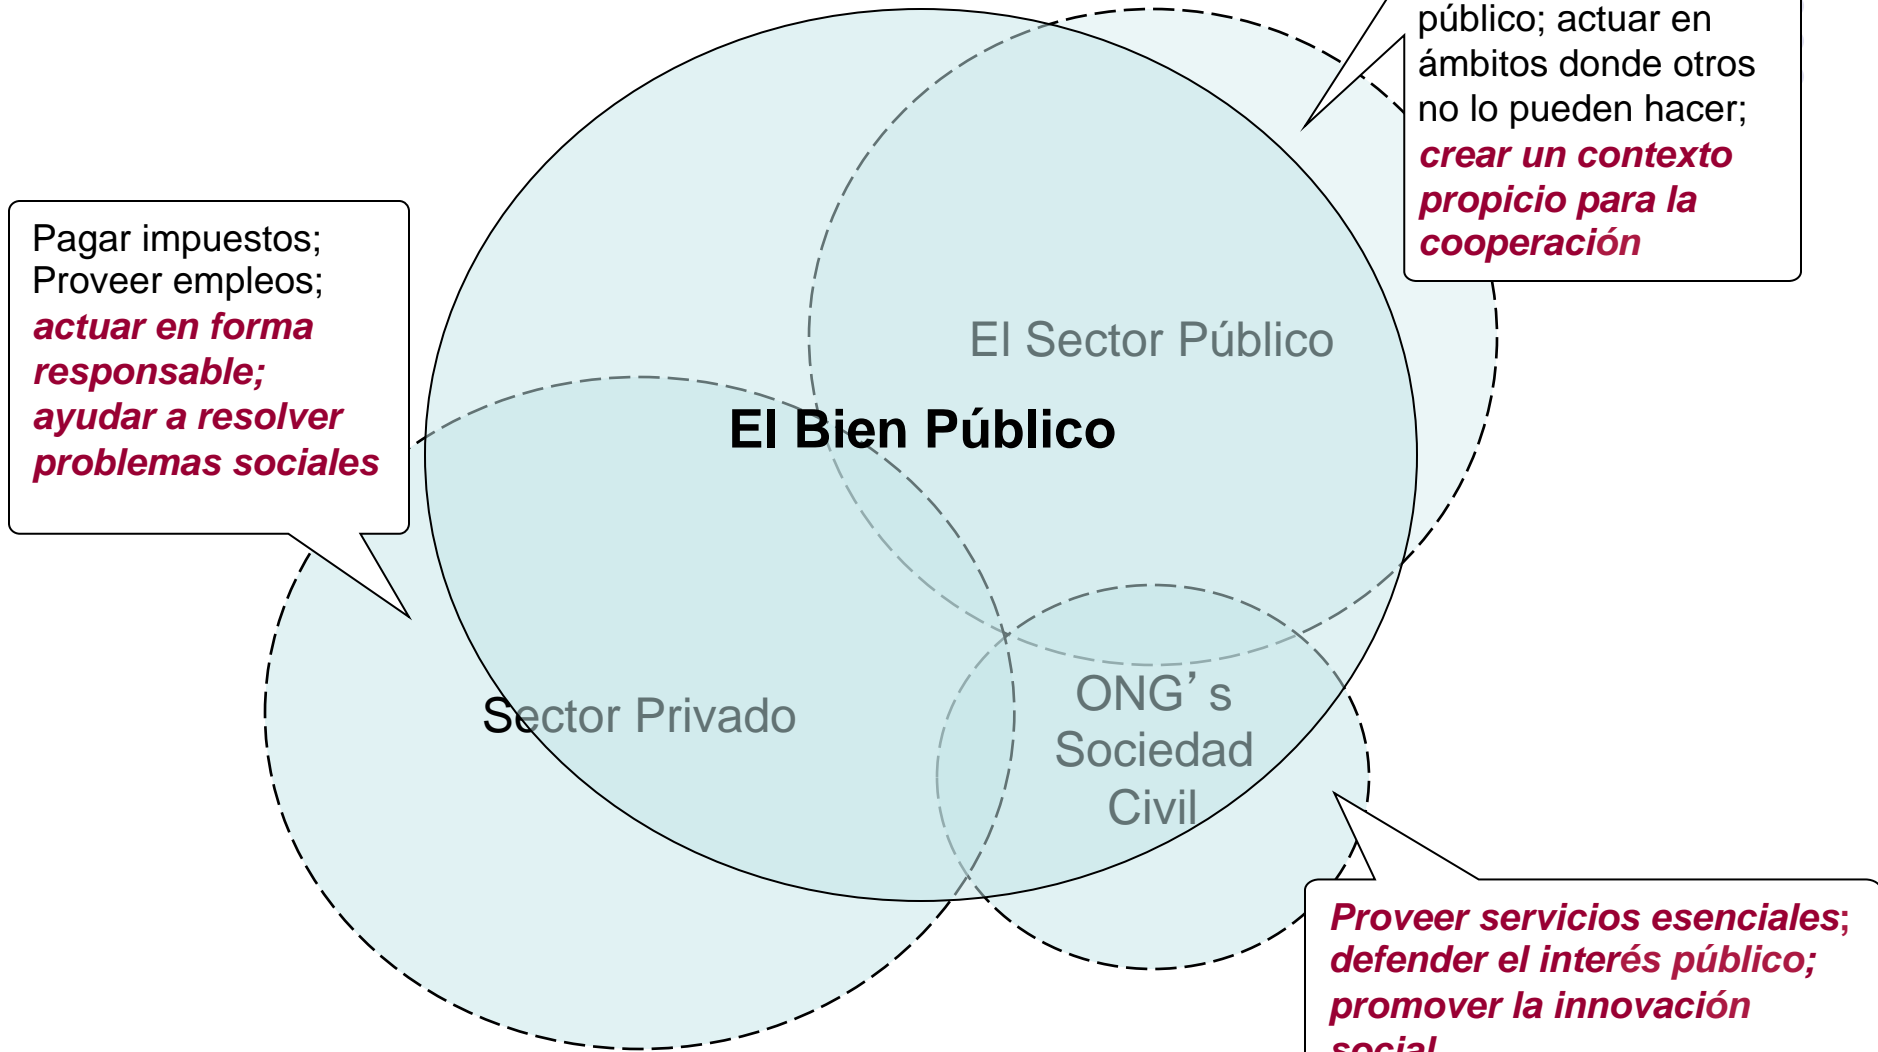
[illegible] público; actuar en ámbitos donde otros no lo pueden hacer; **crear un contexto propicio para la cooperación**

Pagar impuestos; Proveer empleos; **actuar en forma responsable; ayudar a resolver problemas sociales**

El Sector Público

El Bien Público

Sector Privado

ONG' s Sociedad Civil

**Proveer servicios esenciales; defender el interés público; promover la innovación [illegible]**